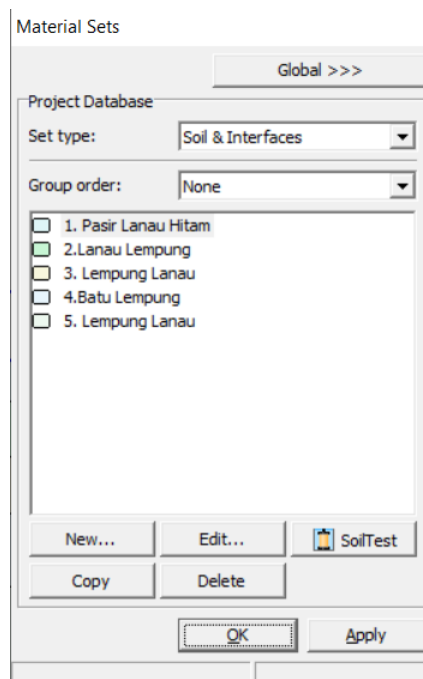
Material Sets

Global >>>

Project Database

Set type: Soil & Interfaces

Group order: None

1. Pasir Lanau Hitam
2.Lanau Lempung
3. Lempung Lanau
4.Batu Lempung
5. Lempung Lanau

New...
Edit...
SoilTest
Copy
Delete

OK
Apply